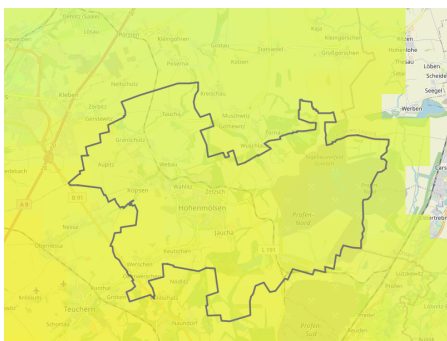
Pirkau
Kleingörschen
Großgörschen
Löben
Werben
Seegel
Teuchern
Hohenmölsen
Taucha
Webau
Keutschen
Granschütz
Nessa
Profen
B 91
Döbris
Wählitz
Rehmsdorf
Trebnitz
Grana
Zembschen
Deumen
Nödlitz
Mutschau
Oberkaka
Kötzschau
Kriechau
Gaumnitz
Obernessa
Sössen
Schkortleben
Lützkewitz
Predel
Muschwitz
Granschütz
Jaucha
Wuschlaub
Köttichau
Großgrimma
Profen-Nord
Profen-Süd